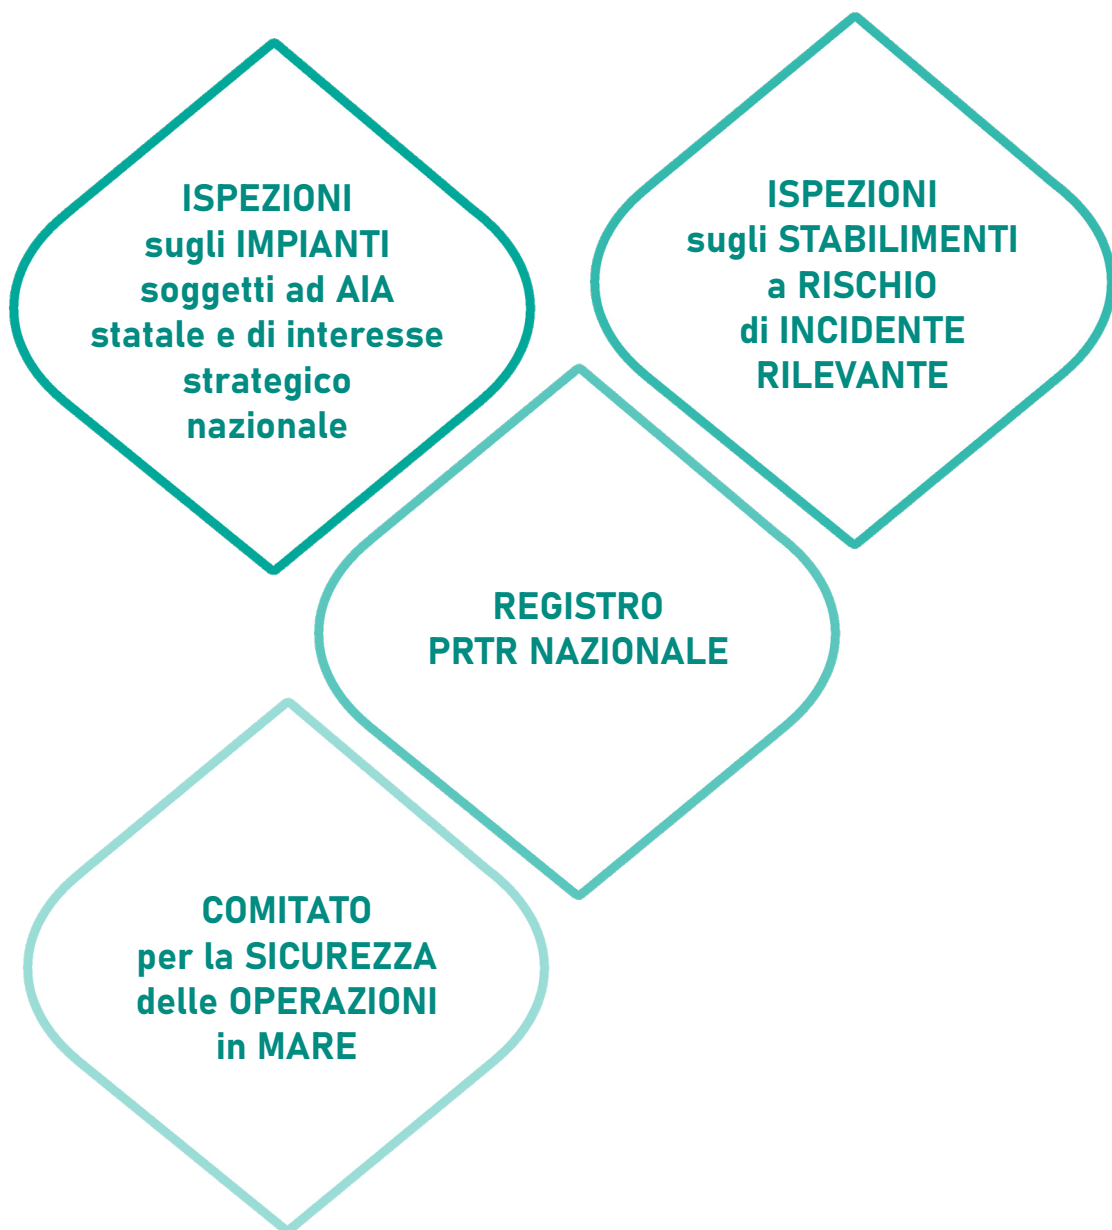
ISPEZIONI sugli IMPIANTI soggetti ad AIA statale e di interesse strategico nazionale

ISPEZIONI sugli STABILIMENTI a RISCHIO di INCIDENTE RILEVANTE

REGISTRO PRTR NAZIONALE

COMITATO per la SICUREZZA delle OPERAZIONI in MARE